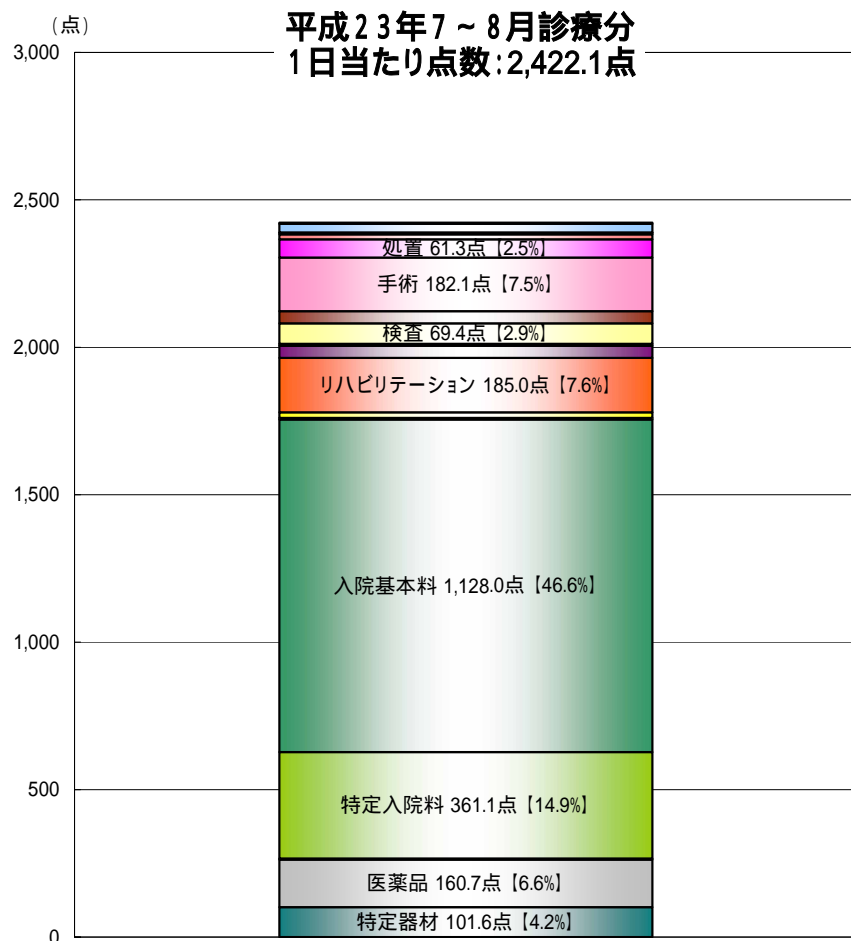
（点）

平成２３年７～８月診療分
１日当たり点数：2,422.1点

3,000
2,500
2,000
1,500
1,000
500
0

処置 61.3点【2.5%】
手術 182.1点【7.5%】
検査 69.4点【2.9%】
リハビリテーション 185.0点【7.6%】
入院基本料 1,128.0点【46.6%】
特定入院料 361.1点【14.9%】
医薬品 160.7点【6.6%】
特定器材 101.6点【4.2%】